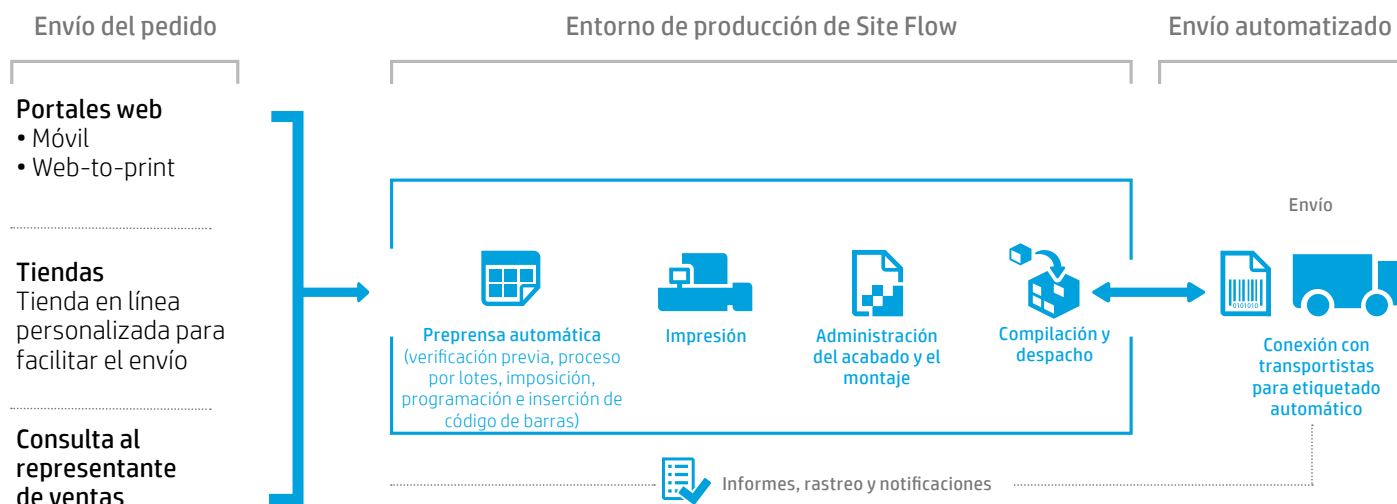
Envío del pedido

Entorno de producción de Site Flow

Envío automatizado

Portales web
• Móvil
• Web-to-print

Tiendas
Tienda en línea personalizada para facilitar el envío

Consulta al representante de ventas

Preprensa automática
(verificación previa, proceso por lotes, imposición, programación e inserción de código de barras)

Impresión

Administración del acabado y el montaje

Compilación y despacho

Envío

Conexión con transportistas para etiquetado automático

Informes, rastreo y notificaciones